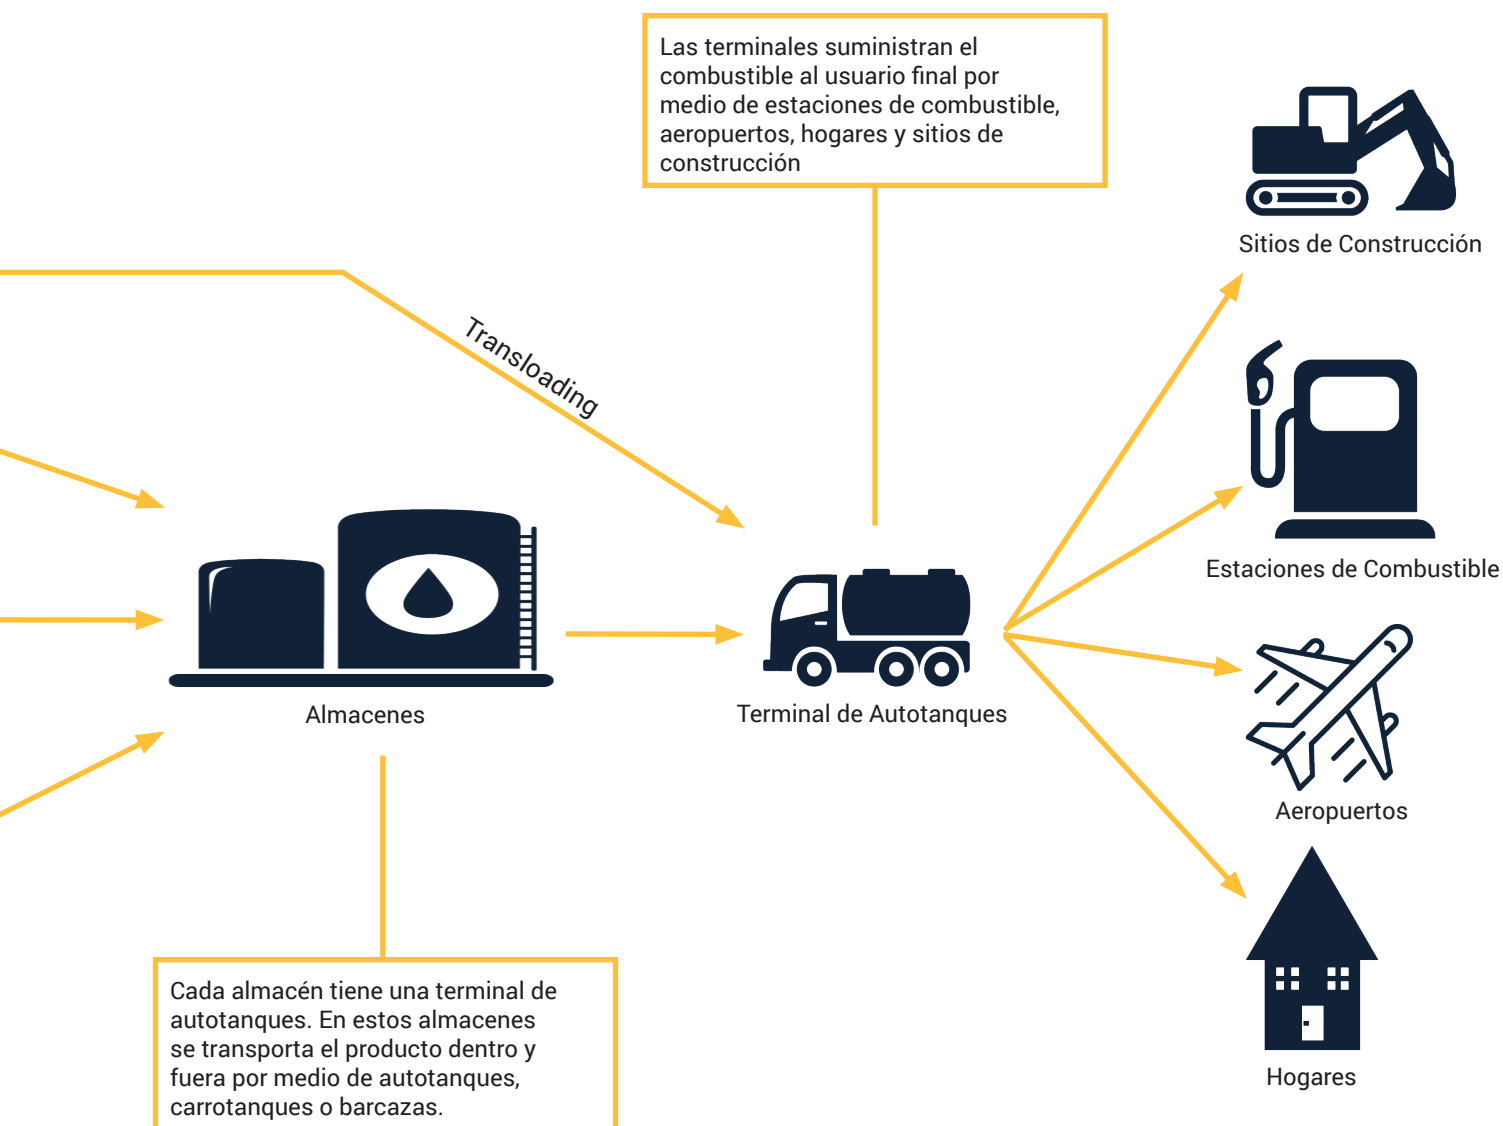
Las terminales suministran el combustible al usuario final por medio de estaciones de combustible, aeropuertos, hogares y sitios de construcción

Transloading

Sitios de Construcción

Estaciones de Combustible

Almacenes

Terminal de Autotanques

Aeropuertos

Hogares

Cada almacén tiene una terminal de autotanques. En estos almacenes se transporta el producto dentro y fuera por medio de autotanques, carrotanques o barcazas.